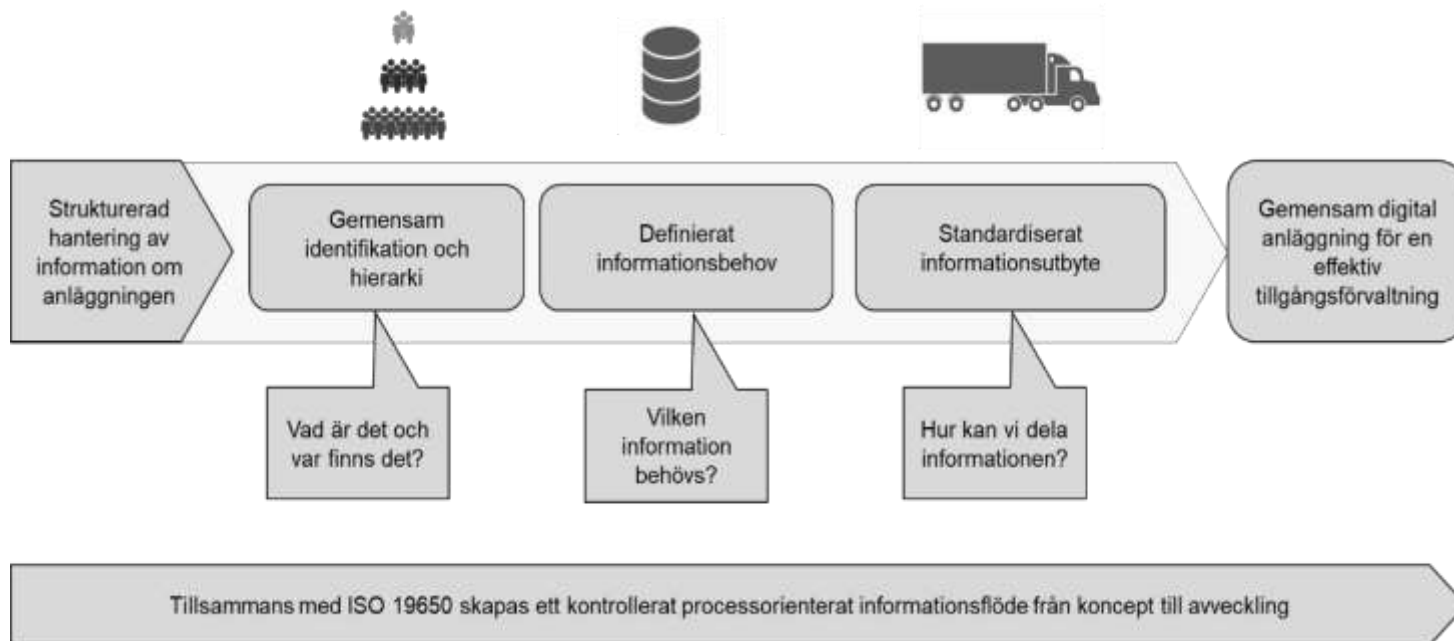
Strukturerad hantering av information om anläggningen

Gemensam identifikation och hierarki

Definierat informationsbehov

Standardiserat informationsutbyte

Gemensam digital anläggning för en effektiv tillgångsförvaltning

Vad är det och var finns det?

Vilken information behövs?

Hur kan vi dela informationen?

Tillsammans med ISO 19650 skapas ett kontrollerat processorienterat informationsflöde från koncept till avveckling